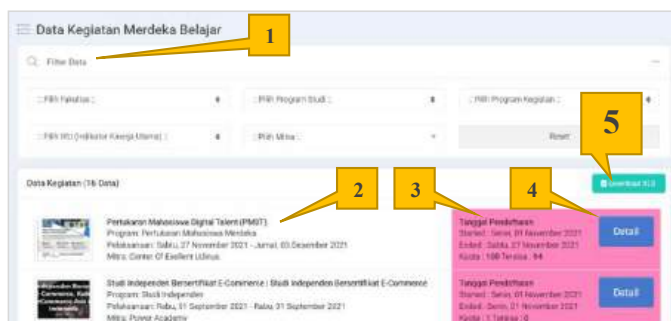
Data Kegiatan Merdeka Belajar

1

Filter Data

:: Pilih Fakultas ::

:: Pilih Program Studi ::

:: Pilih Program Kegiatan ::

:: Pilih IKU (Indikator Kinerja Utama) ::

:: Pilih Mitra ::

Reset

5

Data Kegiatan (16 Data)

2

3

4

Download XLS

Pertukaran Mahasiswa Digital Talent (PMDT)
Program: Pertukaran Mahasiswa Merdeka
Pelaksanaan: Sabtu, 27 November 2021 - Jumat, 03 Desember 2021
Mitra: Center Of Exellent Udinus

Tanggal Pendaftaran
Started : Senin, 01 November 2021
Ended : Sabtu, 27 November 2021
Kuota : 100 Tersisa : 64

Detail

Studi Independen Bersertifikat E-Commerce : Studi Independen Bersertifikat E-Commerce
Program: Studi Independen
Pelaksanaan: Rabu, 01 September 2021 - Rabu, 01 September 2021
Mitra: Power Academy

Tanggal Pendaftaran
Started : Senin, 01 November 2021
Ended : Senin, 01 November 2021
Kuota : 1 Tersisa : 0

Detail